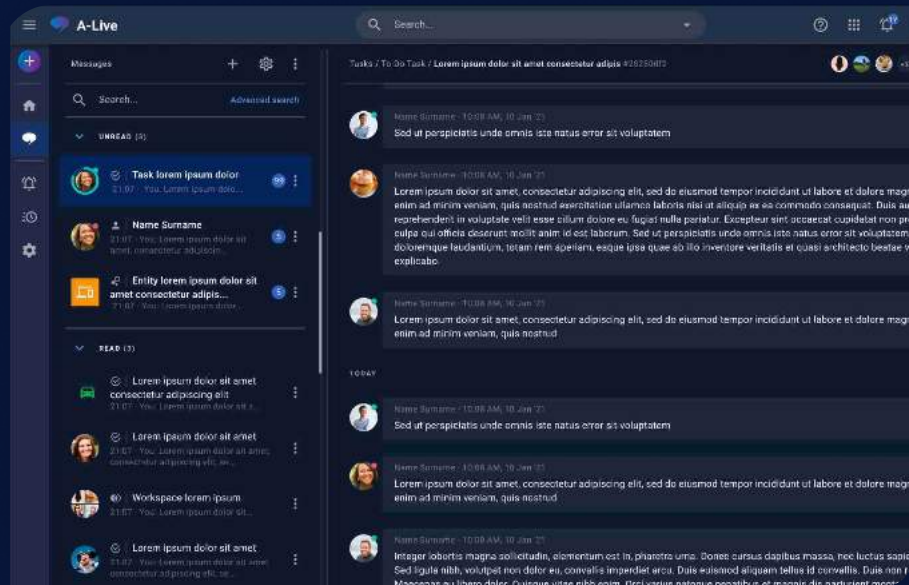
A-Live

Search...

Messages

Search...

Advanced search

UNREAD (3)

Task lorem ipsum dolor
21:07 · You: Lorem ipsum dolor

Name Surname
21:07 · You: Lorem ipsum dolor sit amet

5

Entity lorem ipsum dolor sit amet consectetur adipis...
21:07 · You: Lorem ipsum dolor

5

READ (3)

Lorem ipsum dolor sit amet consectetur adipiscing elit
21:07 · You: Lorem ipsum dolor sit...

Lorem ipsum dolor sit amet
21:07 · You: Lorem ipsum dolor sit amet, consectetur adipiscing elit, an...

Workspace lorem ipsum
21:07 · You: Lorem ipsum dolor sit...

Lorem ipsum dolor sit amet
21:07 · You: Lorem ipsum dolor sit...

Tasks / To Do Task / Lorem ipsum dolor sit amet consectetur adipis #2525082

Name Surname · 10:08 AM, 30 Jan '21
Sed ut perspiciatis unde omnis iste natus error sit voluptatem

Name Surname · 10:08 AM, 30 Jan '21
Lorem ipsum dolor sit amet, consectetur adipiscing elit, sed do eiusmod tempor incididunt ut labore et dolore magn enim ad minim veniam, quis nostrud exercitation ullamco laboris nisi ut aliquip ex ea commodo consequat. Duis au reprehenderit in voluptate velit esse cillum dolore eu fugiat nulla pariatur. Excepteur sint occaecat cupidatat non pr culpa qui officia deserunt mollit anim id est laborum. Sed ut perspiciatis unde omnis iste natus error sit voluptatem doloremque laudantium, totam rem aperiam, eaque ipsa quae ab illo inventore veritatis et quasi architecto beatae explicabo.

Name Surname · 10:08 AM, 30 Jan '21
Lorem ipsum dolor sit amet, consectetur adipiscing elit, sed do eiusmod tempor incididunt ut labore et dolore magn enim ad minim veniam, quis nostrud

TODAY

Name Surname · 10:08 AM, 30 Jan '21
Sed ut perspiciatis unde omnis iste natus error sit voluptatem

Name Surname · 10:08 AM, 30 Jan '21
Lorem ipsum dolor sit amet, consectetur adipiscing elit, sed do eiusmod tempor incididunt ut labore et dolore magn enim ad minim veniam, quis nostrud

Name Surname · 10:08 AM, 30 Jan '21
Integer lobortis magna sollicitudin, elementum est in, pharetra urna. Donec cursus dapibus massa, nec luctus sapi Sed ligula nibh, volutpat non dolor eu, convallis imperdiet arcu. Duis euismod aliquam tellus id convallis. Duis non r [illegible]